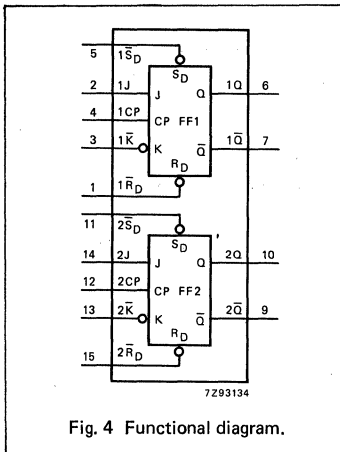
5 $1\bar{S}_D$
$S_D$
2 1J
J
Q
1Q 6
4 1CP
CP FF1
3 $1\bar{K}$
K
$\bar{Q}$
$1\bar{Q}$ 7
$R_D$
1 $1\bar{R}_D$

11 $2\bar{S}_D$
$S_D$
14 2J
J
Q
2Q 10
12 2CP
CP FF2
13 $2\bar{K}$
K
$\bar{Q}$
$2\bar{Q}$ 9
$R_D$
15 $2\bar{R}_D$

7Z93134

Fig. 4 Functional diagram.